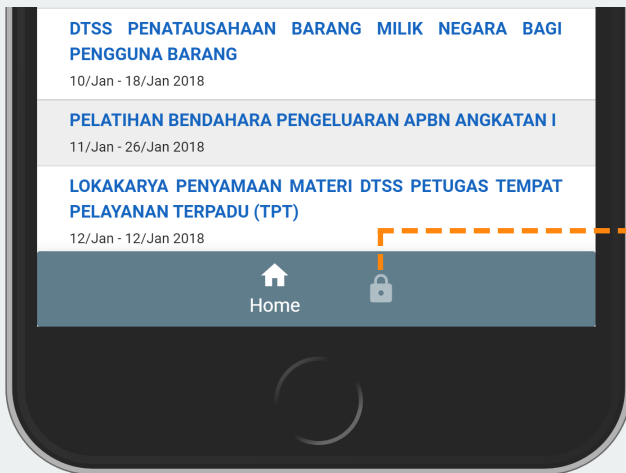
DTSS PENATAUSAHAAN BARANG MILIK NEGARA BAGI PENGGUNA BARANG
10/Jan - 18/Jan 2018

PELATIHAN BENDAHARA PENGELUARAN APBN ANGKATAN I
11/Jan - 26/Jan 2018

LOKAKARYA PENYAMAAN MATERI DTSS PETUGAS TEMPAT PELAYANAN TERPADU (TPT)
12/Jan - 12/Jan 2018

Home